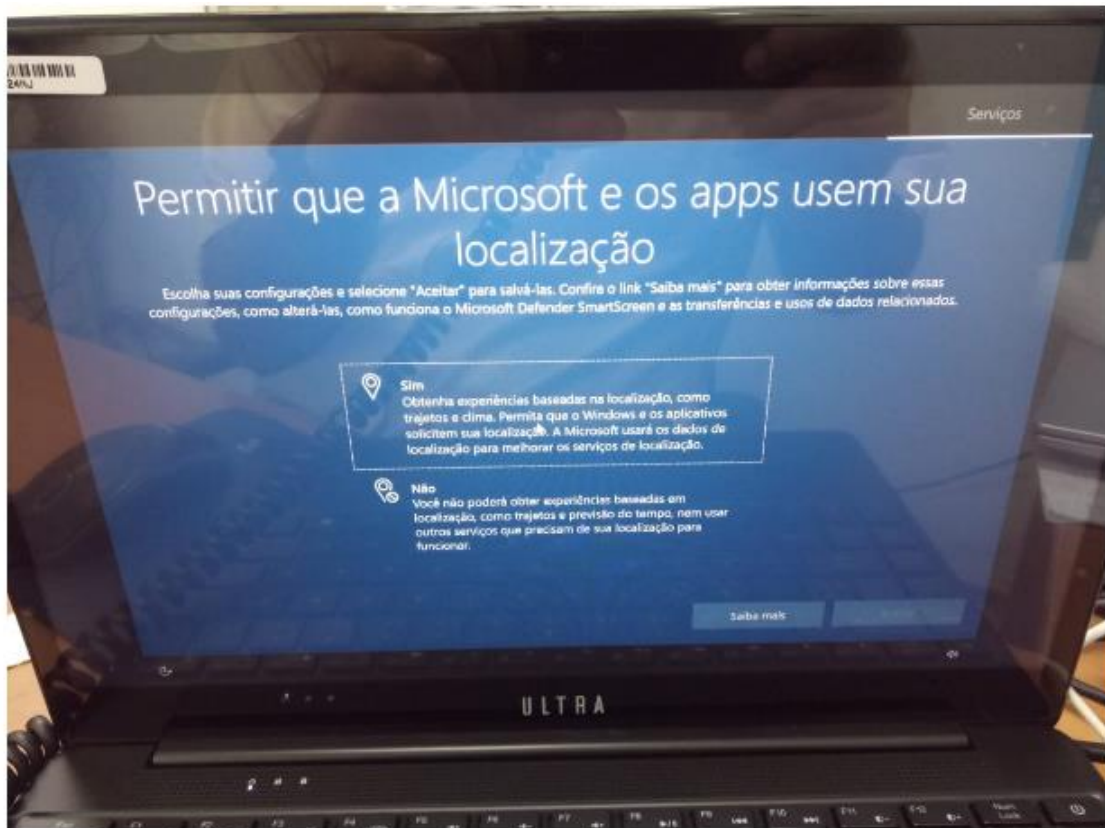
Serviços

Permitir que a Microsoft e os apps usem sua localização

Escolha suas configurações e selecione "Aceitar" para salvá-las. Confira o link "Saiba mais" para obter informações sobre essas configurações, como alterá-las, como funciona o Microsoft Defender SmartScreen e as transferências e usos de dados relacionados.

Sim
Obtenha experiências baseadas na localização, como trajetos e clima. Permita que o Windows e os aplicativos solicitem sua localização. A Microsoft usará os dados de localização para melhorar os serviços de localização.

Não
Você não poderá obter experiências baseadas em localização, como trajetos e previsão do tempo, nem usar outros serviços que precisam de sua localização para funcionar.

Saiba mais

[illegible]

ULTRA